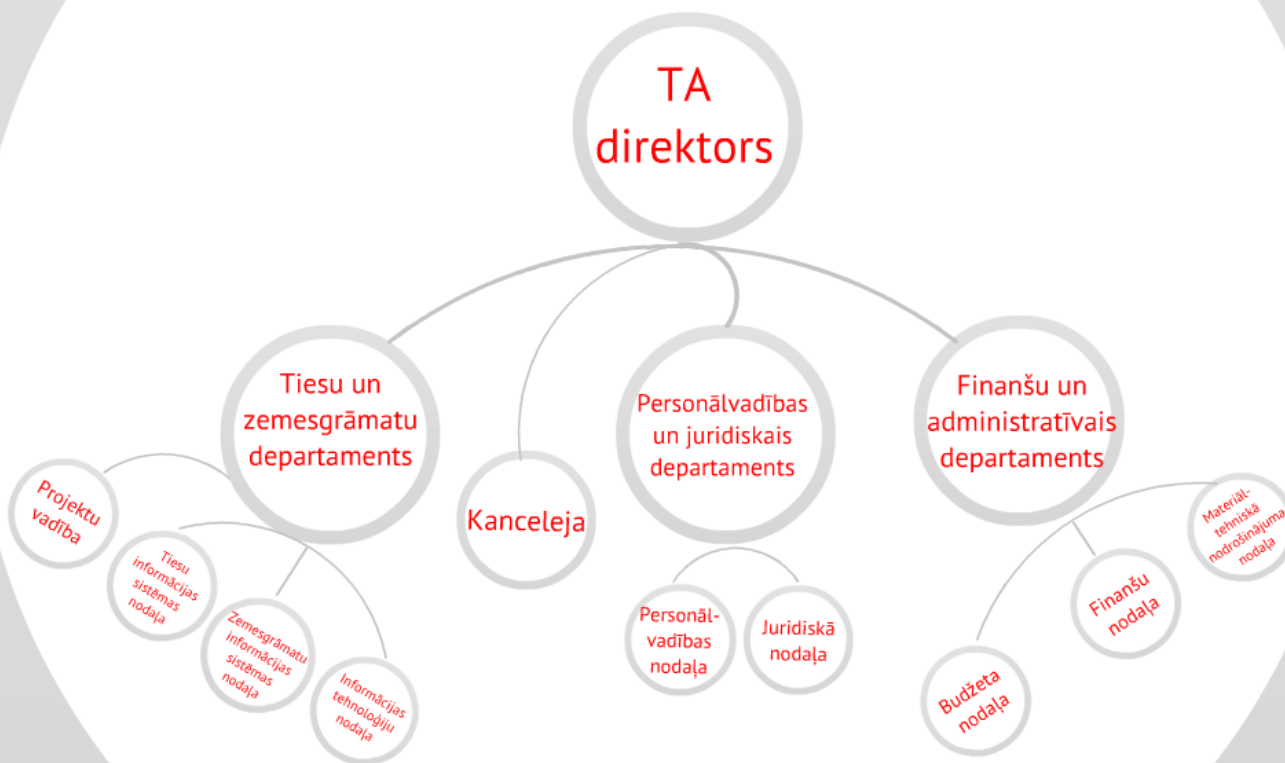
TA direktors

Tiesu un zemesgrāmatu departaments

Kanceleja

Personālvadības un juridiskais departaments

Finanšu un administratīvais departaments

Projektu vadība

Tiesu informācijas sistēmas nodaļa

Zemesgrāmatu informācijas sistēmas nodaļa

Informācijas tehnoloģiju nodaļa

Personālvadības nodaļa

Juridiskā nodaļa

Materiāltehniskā nodrošinājuma nodaļa

Finanšu nodaļa

Budžeta nodaļa